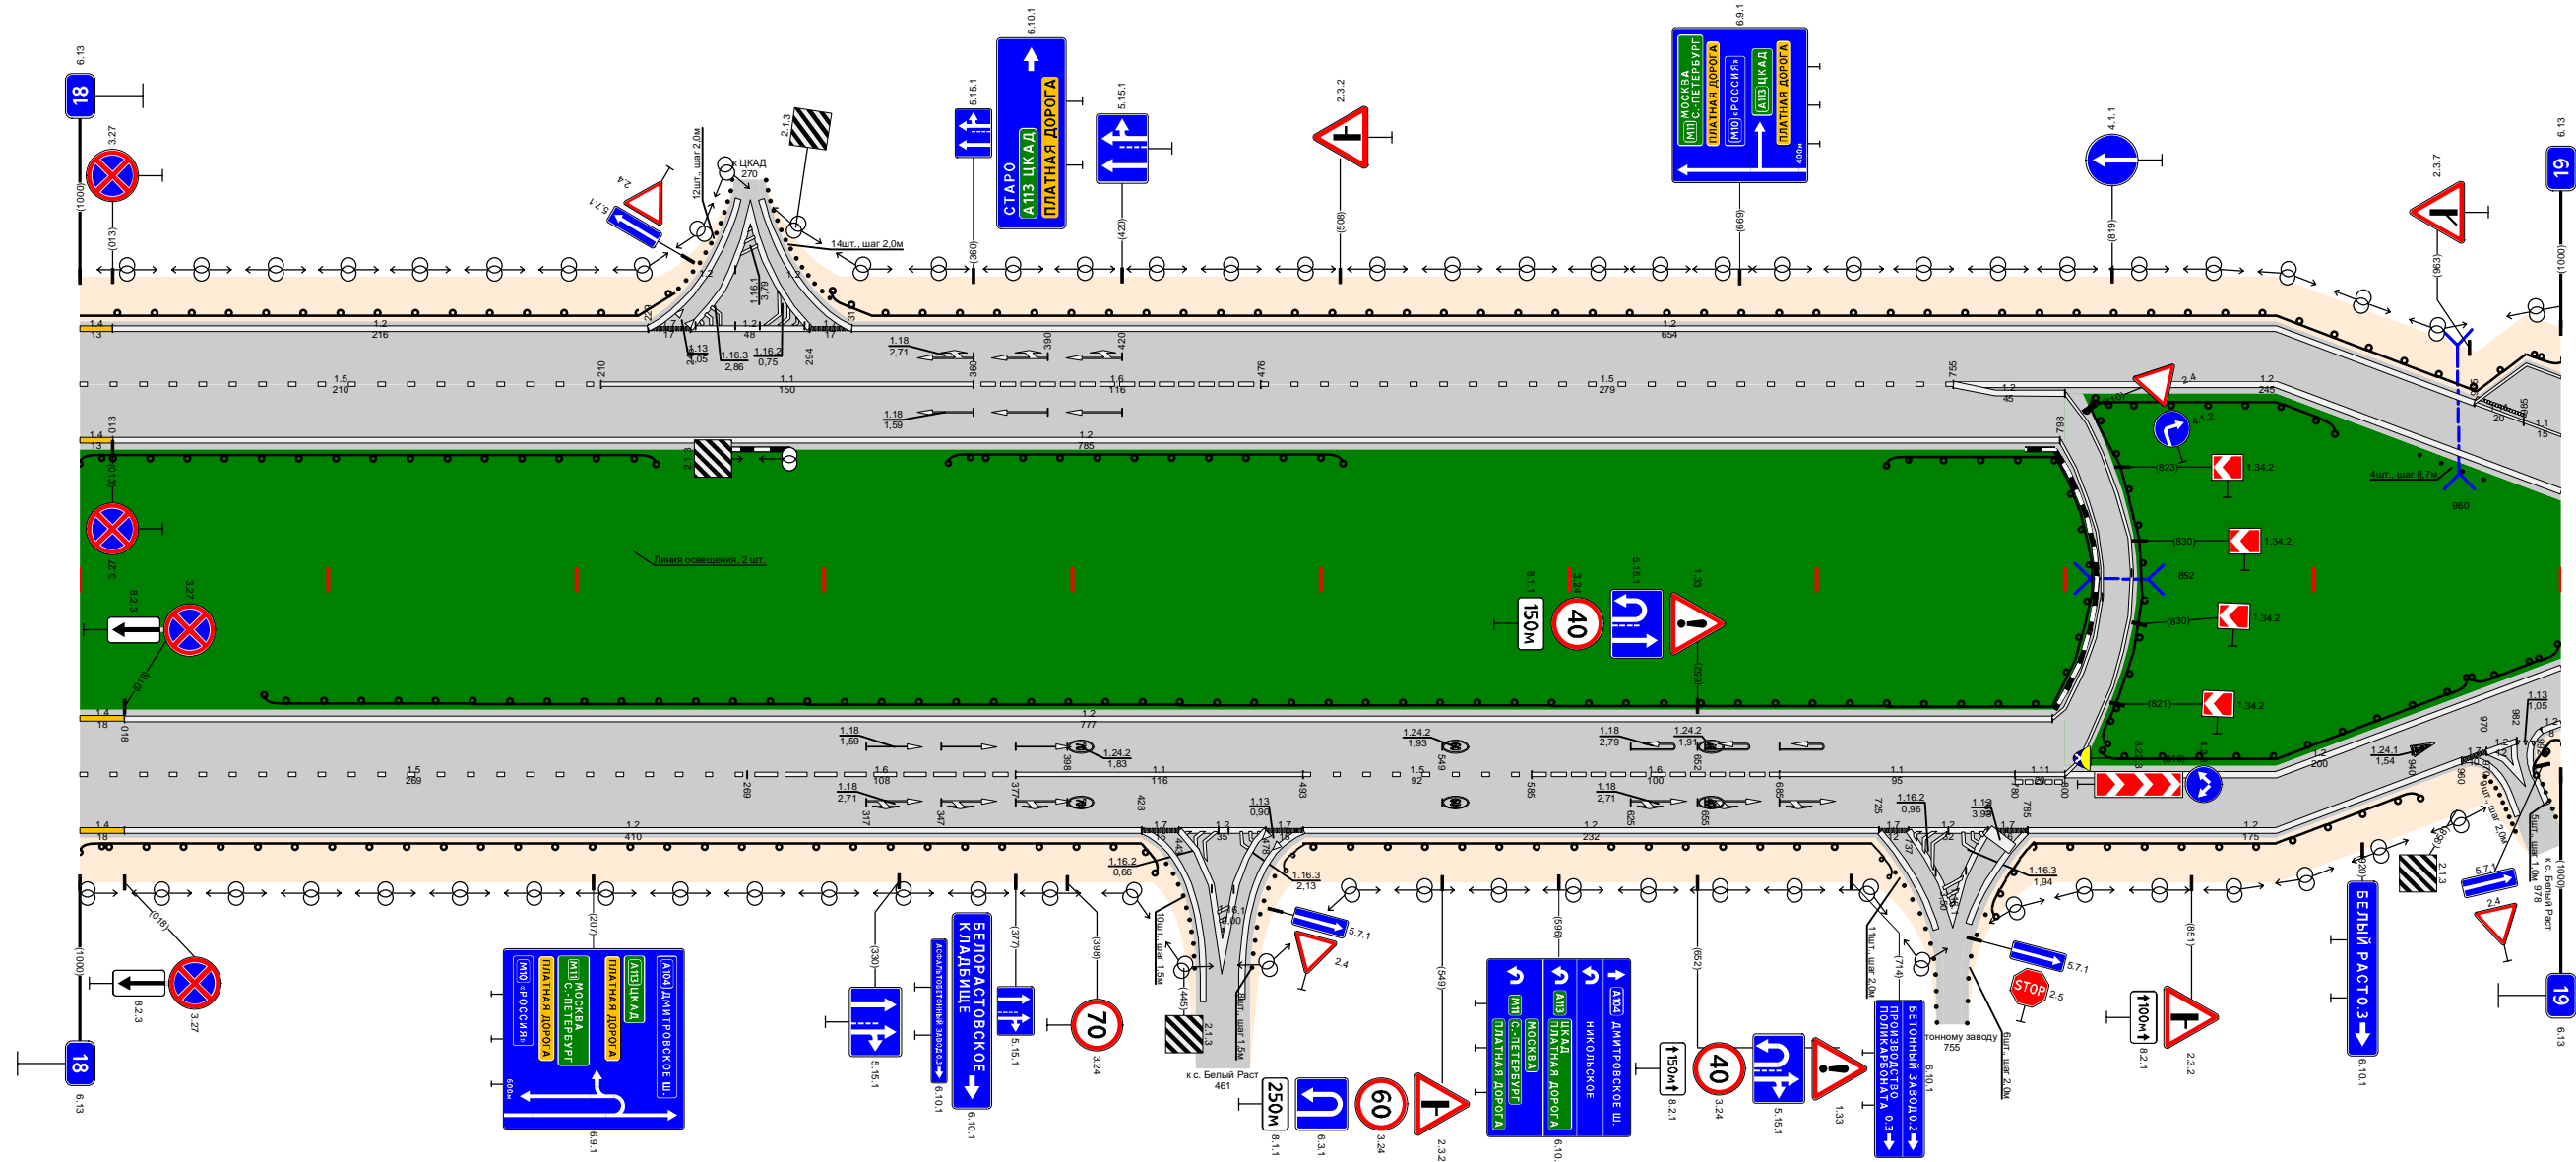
6.13
18
3.27
(1000)
(013)
2.4
5.7.1
12шт., шаг 2,0м
к ЦКАД
270
2.1.3
14шт., шаг 2,0м
5.15.1
(360)
6.10.1
СТАРО
А113 ЦКАД
ПЛАТНАЯ ДОРОГА
5.15.1
(420)
2.3.2
(508)
6.9.1
М11 МОСКВА С.-ПЕТЕРБУРГ
ПЛАТНАЯ ДОРОГА
М10 «РОССИЯ»
А113 ЦКАД
ПЛАТНАЯ ДОРОГА
400м
(669)
4.1.1
(819)
2.3.7
(963)
6.13
19
(1000)
1.4
13
1.2
216
1.2
1.16.1
3,79
1.2
17
1.13
2,05
1.16.3
2,86
1.2
48
1.16.2
0,75
294
1.18
2,71
390
420
1.2
654
1.5
210
210
1.1
150
360
1.6
116
476
1.5
279
755
1.2
45
2.4
1.2
245
1.18
1,59
1.4
13
013
1.2
785
798
4.1.2
(823)
1.34.2
(830)
1.34.2
852
(830)
1.34.2
(821)
1.34.2
4шт., шаг 8,7м
960
1.1
15
20
(013)
3.27
Линия освещения, 2 шт.
8.2.3
3.27
(018)
8.1.1
150м
3.24
40
5.15.1
1.33
(559)
1.4
18
018
1.2
777
1.18
1,59
398
1.24.2
1,83
1.24.2
1,93
549
1.18
2,79
1.24.2
1,91
652
1.5
269
1.6
108
269
1.1
116
1.5
92
585
1.6
100
1.1
95
1.11
20
900
1.2
200
1.24.1
1,54
1.18
2,71
317
347
377
428
1.13
0,90
493
1.18
2,71
625
655
685
1.16.2
0,96
725
1.18
3,98
785
1.4
18
1.2
410
1.7
1.2
1.7
1.2
232
1.7
1.2
1.7
1.2
175
1.13
1,05
970
982
1.16.2
0,66
1.16.3
2,13
1.16.3
1,94
(1000)
(018)
(207)
6.9.1
А104 ДМИТРОВСКОЕ Ш.
А113 ЦКАД
ПЛАТНАЯ ДОРОГА
М11 МОСКВА С.-ПЕТЕРБУРГ
ПЛАТНАЯ ДОРОГА
М10 «РОССИЯ»
600м
8.2.3
3.27
18
6.13
(330)
5.15.1
АСФАЛЬТОБЕТОННЫЙ ЗАВОД 0,4
6.10.1
БЕЛОРАСТОВСКОЕ КЛАДБИЩЕ
6.10.1
(377)
5.15.1
(398)
70
3.24
10шт., шаг 1,5м
(445)
2.1.3
к с. Белый Раст
461
5.7.1
2.4
8шт., шаг 1,5м
250м
8.1.1
6.3.1
60
3.24
(549)
2.3.2
(596)
А104 ДМИТРОВСКОЕ Ш.
НИКОЛЬСКОЕ
А113 ЦКАД
ПЛАТНАЯ ДОРОГА
М11 МОСКВА С.-ПЕТЕРБУРГ
ПЛАТНАЯ ДОРОГА
6.10.1
150м
8.2.1
(652)
40
3.24
5.15.1
1.33
11шт., шаг 2,0м
(714)
БЕТОННЫЙ ЗАВОД 0,2
ПРОИЗВОДСТВО ПОЛИКАРБОНАТА 0,3
6.10.1
тонному заводу
755
5.7.1
STOP
2.5
6шт., шаг 2,0м
100м
8.2.1
(851)
2.3.2
(920)
БЕЛЫЙ РАСТ 0,3
6.10.1
2.1.3
5.7.1
2.4
к с. Белый Раст
978
19
6.13